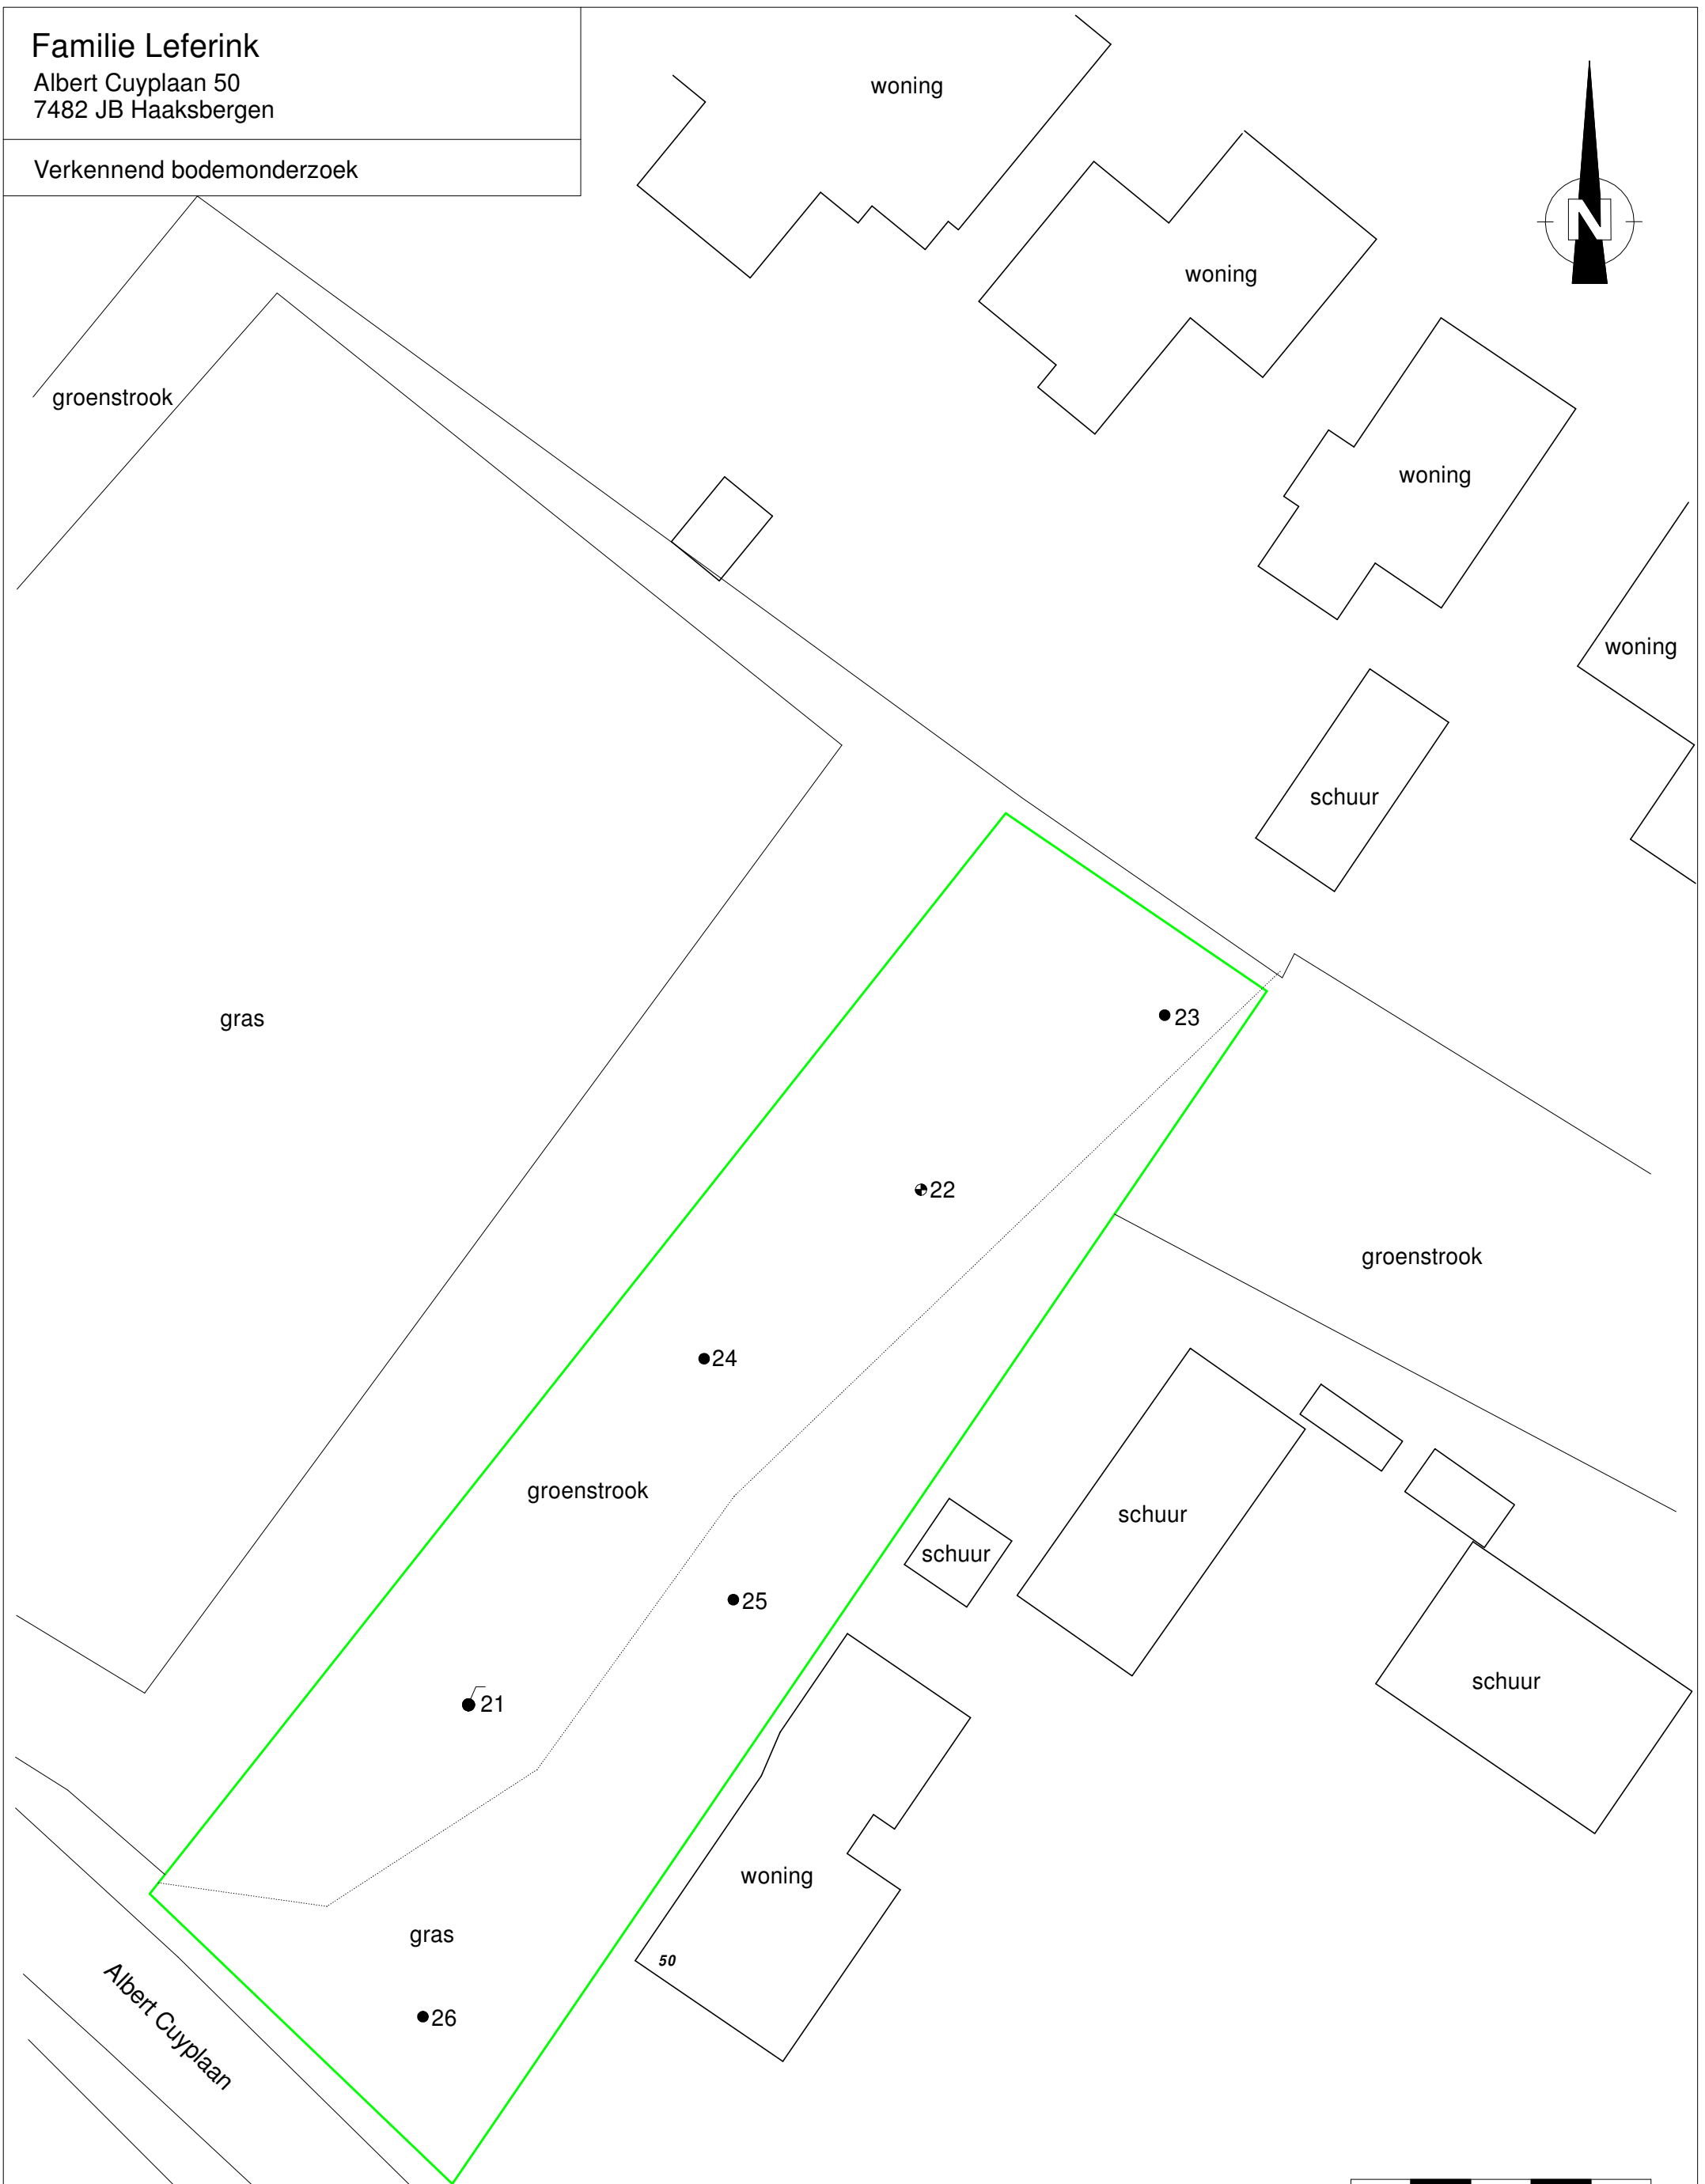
Familie Leferink
Albert Cuyplaan 50
7482 JB Haaksbergen

Verkennend bodemonderzoek

woning

woning

woning

woning

N

groenstrook

schuur

gras

23

22

groenstrook

24

groenstrook

schuur

schuur

schuur

25

21

woning

gras

50

26

Albert Cuyplaan